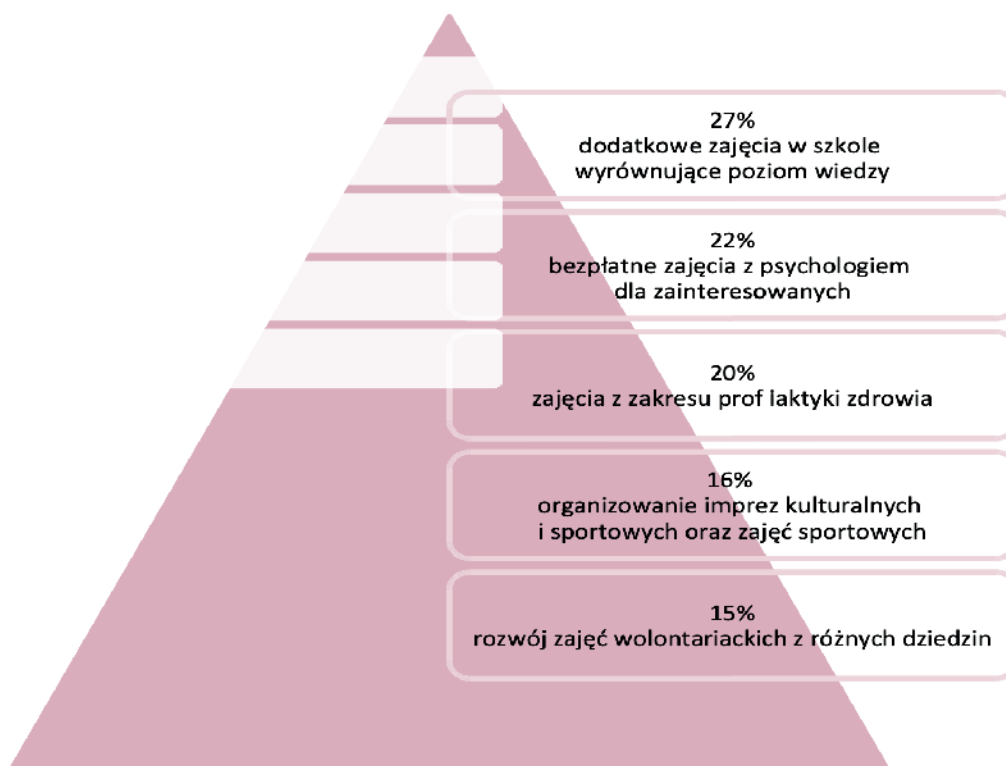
27%
dodatkowe zajęcia w szkole wyrównujące poziom wiedzy

22%
bezpłatne zajęcia z psychologiem dla zainteresowanych

20%
zajęcia z zakresu prof laktyki zdrowia

16%
organizowanie imprez kulturalnych i sportowych oraz zajęć sportowych

15%
rozwój zajęć wolontariackich z różnych dziedzin